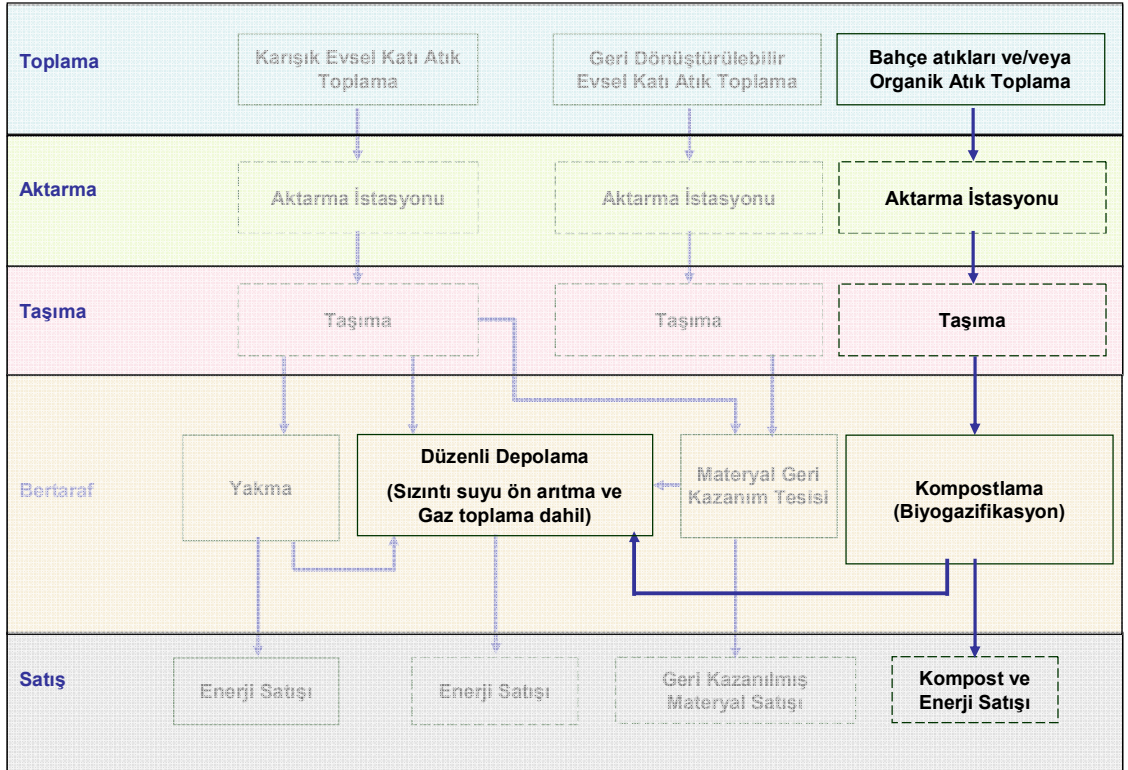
Toplama

Karışık Evsel Katı Atık Toplama

Geri Dönüştürülebilir Evsel Katı Atık Toplama

Bahçe atıkları ve/veya Organik Atık Toplama

Aktarma

Aktarma İstasyonu

Aktarma İstasyonu

Aktarma İstasyonu

Taşıma

Taşıma

Taşıma

Taşıma

Bertaraf

Yakma

Düzenli Depolama

(Sızıntı suyu ön arıtma ve Gaz toplama dahil)

Materyal Geri Kazanım Tesisi

Kompostlama (Biyogazifikasyon)

Satış

Enerji Satışı

Enerji Satışı

Geri Kazanılmış Materyal Satışı

Kompost ve Enerji Satışı